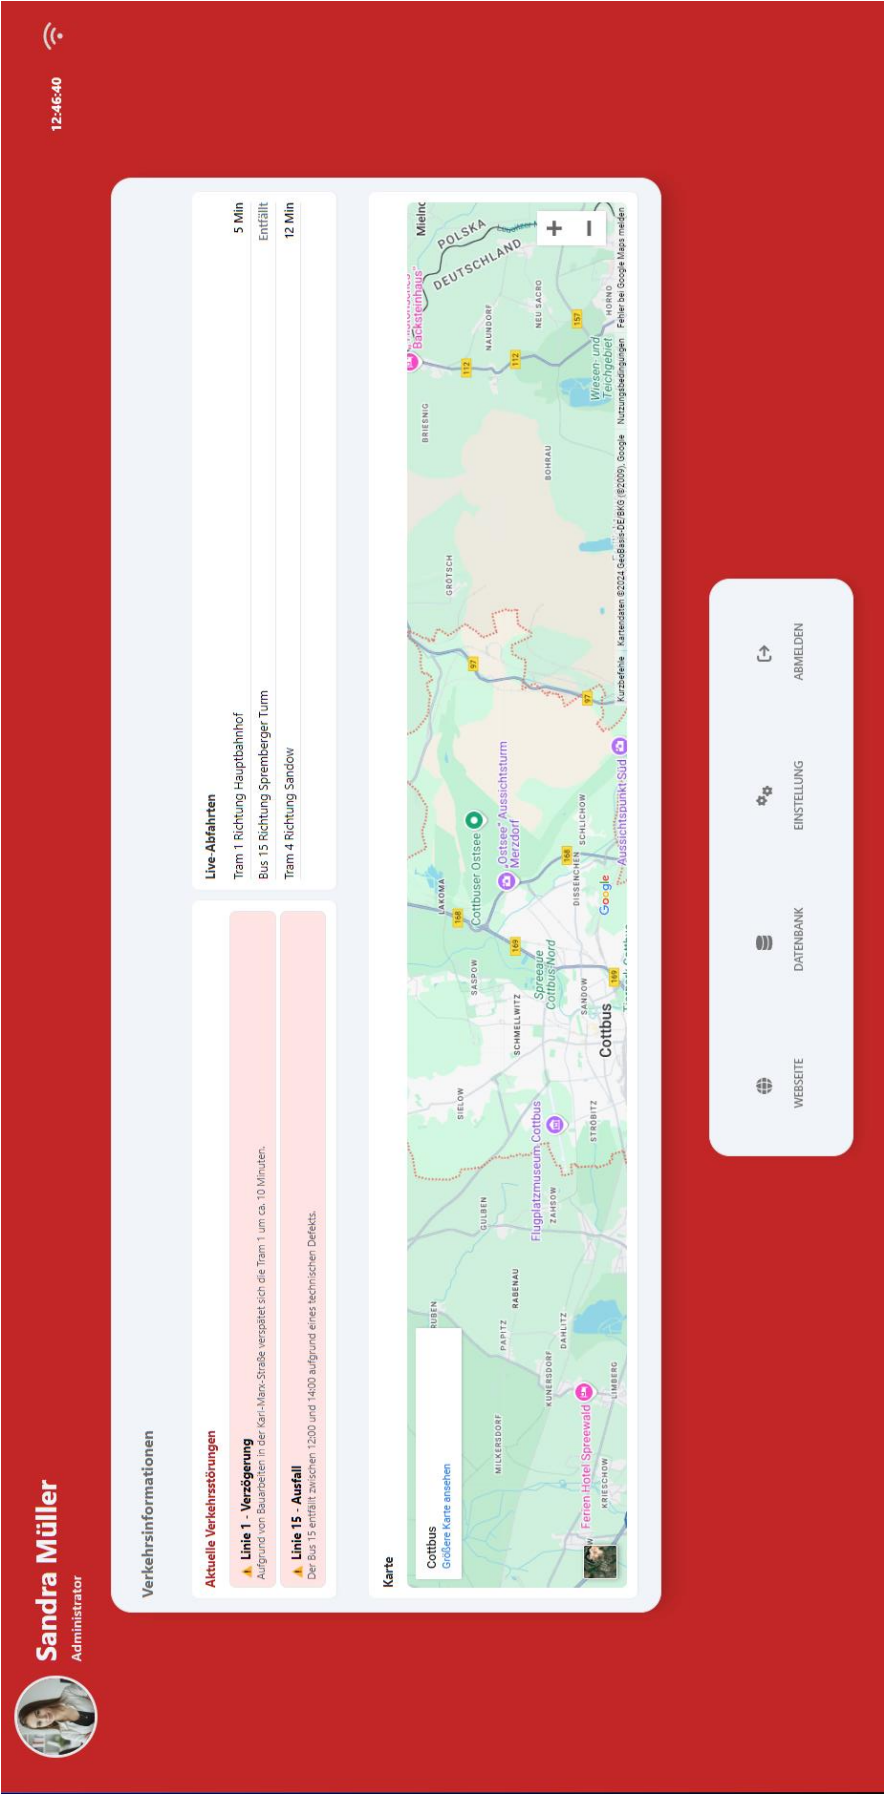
12:46:40

Sandra Müller
Administrator

Verkehrsinformationen

Aktuelle Verkehrsstörungen

Linie 1 - Verzögerung
Aufgrund von Bauarbeiten in der Karl-Marx-Straße verspätet sich die Tram 1 um ca. 10 Minuten.

Linie 15 - Ausfall
Der Bus 15 entfällt zwischen 12:00 und 14:00 aufgrund eines technischen Defekts.

Live-Abfahrten

| | |
|---|---|
| Tram 1 Richtung Hauptbahnhof | 5 Min |
| Bus 15 Richtung Spremberger Turm | Entfällt |
| Tram 4 Richtung Sandow | 12 Min |

Karte

Cottbus
Größere Karte ansehen

Ferien Hotel Spreewald
Flugplatzmuseum Cottbus
Cottbus
Cottbuser Ostsee
Ostsee Aussichtsturm Merzdorf
Aussichtspunkt Süd
Spreeaue Cottbus Nord
Wiesen- und Teichgebiet
Backsteinhaus
POLSKA
DEUTSCHLAND
Mielno
KRIESCHOW
MILKERSDORF
KUNERSDORF
DAHLITZ
PAPITZ
RABENAU
RUBEN
LIMBERG
ZAHSOW
GULBEN
SIELOW
STRÖBITZ
SCHMELLWITZ
SANDOW
SASPOW
LAKOMA
DISSENCHEN
SCHLICHOW
GRÖTSCH
BRIESNIG
BOHRAU
NAUNDORF
NEU SACRO
HORNO
Google
Kurzbefehle Kartendaten ©2024 GeoBasis-DE/BKG (©2009), Google Nutzungsbedingungen Fehler bei Google Maps melden
+
−

WEBSEITE
DATENBANK
EINSTELLUNG
ABMELDEN